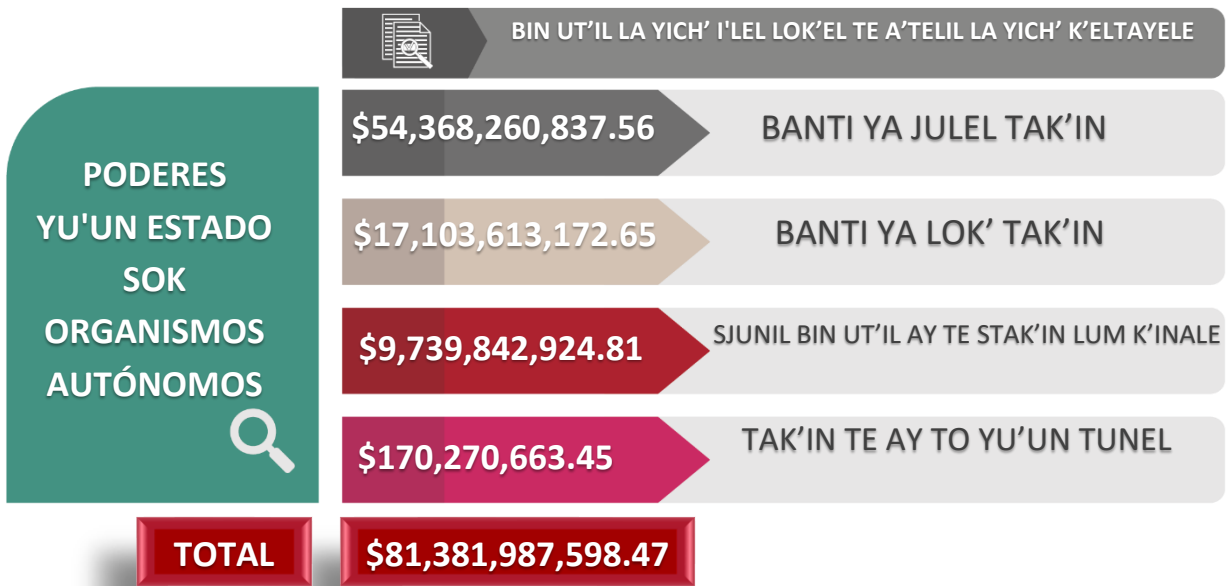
BIN UT'IL LA YICH' I'LEL LOK'EL TE A'TELIL LA YICH' K'ELTAYELE

PODERES YU'UN ESTADO SOK ORGANISMOS AUTÓNOMOS

$54,368,260,837.56 BANTI YA JULEL TAK'IN

$17,103,613,172.65 BANTI YA LOK' TAK'IN

$9,739,842,924.81 SJUNIL BIN UT'IL AY TE STAK'IN LUM K'INALE

$170,270,663.45 TAK'IN TE AY TO YU'UN TUNEL

TOTAL $81,381,987,598.47